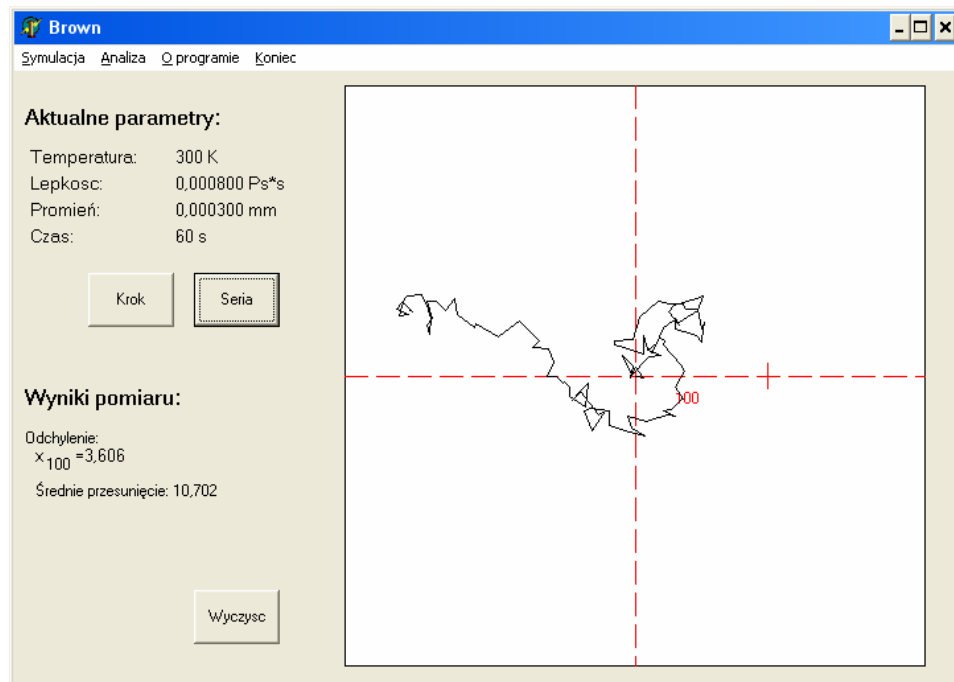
Brown

Symulacja Analiza O programie Koniec

Aktualne parametry:

Temperatura: 300 K
Lepkosc: 0,000800 Ps*s
Promień: 0,000300 mm
Czas: 60 s

Krok
Seria

Wyniki pomiaru:

Odchylenie:
$x_{100}$ =3,606

Średnie przesunięcie: 10,702

Wyczysc

100